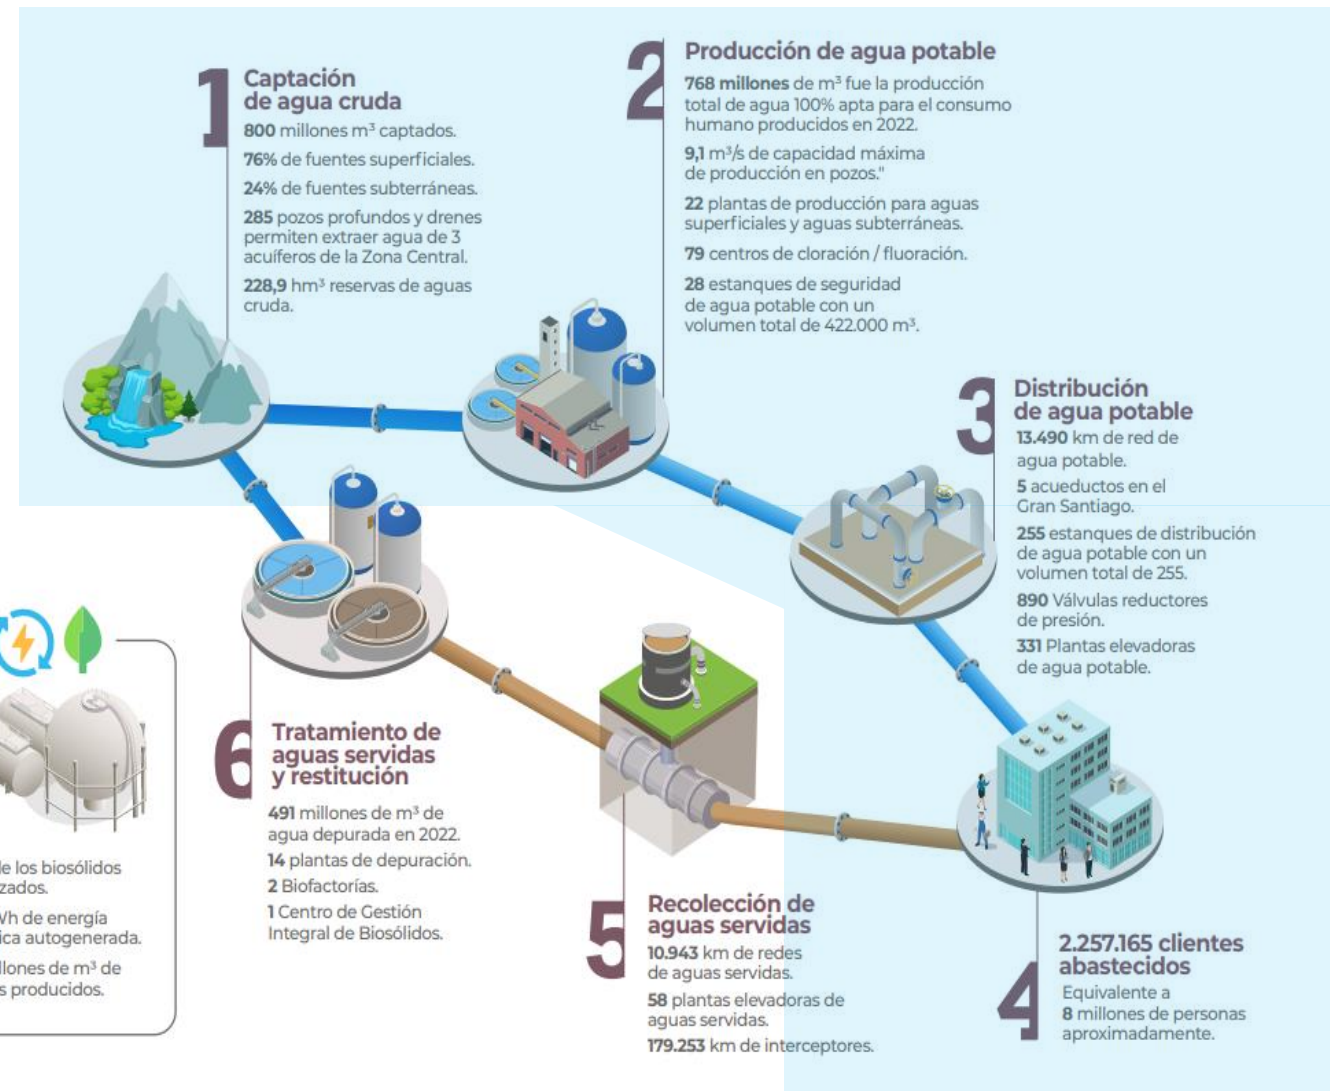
1 Captación de agua cruda

800 millones m³ captados.

76% de fuentes superficiales.

24% de fuentes subterráneas.

285 pozos profundos y drenes permiten extraer agua de 3 acuíferos de la Zona Central.

228,9 hm³ reservas de aguas cruda.

2 Producción de agua potable

768 millones de m³ fue la producción total de agua 100% apta para el consumo humano producidos en 2022.

9,1 m³/s de capacidad máxima de producción en pozos."

22 plantas de producción para aguas superficiales y aguas subterráneas.

79 centros de cloración / fluoración.

28 estanques de seguridad de agua potable con un volumen total de 422.000 m³.

3 Distribución de agua potable

13.490 km de red de agua potable.

5 acueductos en el Gran Santiago.

255 estanques de distribución de agua potable con un volumen total de 255.

890 Válvulas reductores de presión.

331 Plantas elevadoras de agua potable.

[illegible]e los biosólidos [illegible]zados.

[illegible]Wh de energía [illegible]ica autogenerada.

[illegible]llones de m³ de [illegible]s producidos.

6 Tratamiento de aguas servidas y restitución

491 millones de m³ de agua depurada en 2022.

14 plantas de depuración.

2 Biofactorías.

1 Centro de Gestión Integral de Biosólidos.

5 Recolección de aguas servidas

10.943 km de redes de aguas servidas.

58 plantas elevadoras de aguas servidas.

179.253 km de interceptores.

4 2.257.165 clientes abastecidos

Equivalente a 8 millones de personas aproximadamente.